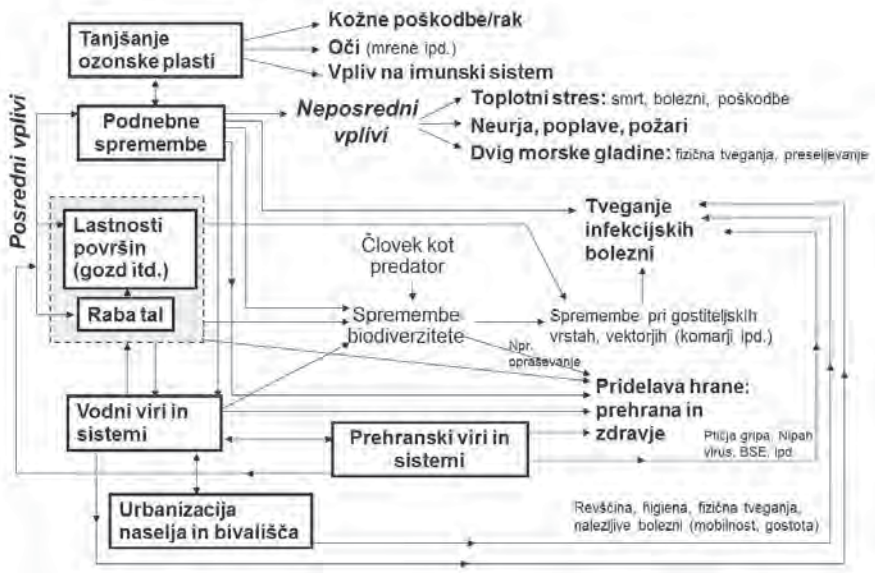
Tanjšanje ozonske plasti

Kožne poškodbe/rak
Oči (mrene ipd.)
Vpliv na imunski sistem

Posredni vplivi

Podnebne spremembe

Neposredni vplivi

Toplotni stres: smrt, bolezni, poškodbe
Neurja, poplave, požari
Dvig morske gladine: fizična tveganja, preseljevanje

Lastnosti površin (gozd itd.)

Raba tal

Tveganje infekcijskih bolezni

Človek kot predator

Spremembe biodiverzitete

Spremembe pri gostiteljskih vrstah, vektorjih (komarji ipd.)

Npr. opraševanje

Pridelava hrane: prehrana in zdravje

Vodni viri in sistemi

Prehranski viri in sistemi

Ptičja gripa, Nipah virus, BSE, ipd.

Urbanizacija naselja in bivališča

Revščina, higiena, fizična tveganja, nalezljive bolezni (mobilnost, gostota)